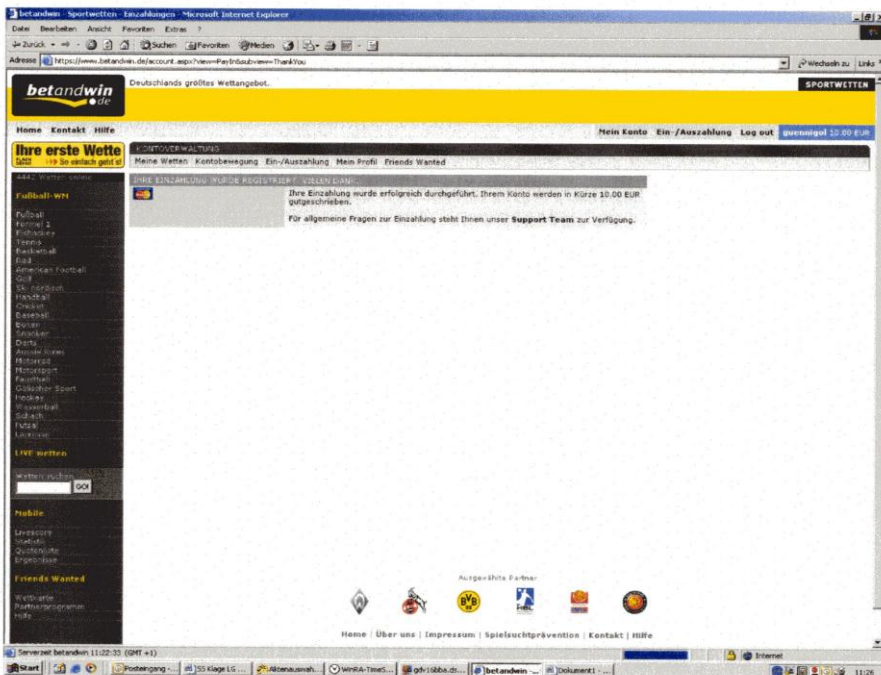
betandwin - Sportwetten - Einzahlungen - Microsoft Internet Explorer

Datei Bearbeiten Ansicht Favoriten Extras ?

Zurück Suchen Favoriten Medien

Adresse https://www.betandwin.de/account.aspx?view=PayIn&subview=ThankYou

Wechseln zu Links

betandwin.de

Deutschlands größtes Wettangebot.

SPORTWETTEN

Home Kontakt Hilfe

Mein Konto Ein-/Auszahlung Log out guennigol 10.00 EUR

Ihre erste Wette
So einfach geht's!

KONTOVERWALTUNG

Meine Wetten Kontobewegung Ein-/Auszahlung Mein Profil Friends Wanted

4442 Wetten online

Fußball-WM

Fußball
Formel 1
Eishockey
Tennis
Basketball
Ski
American Football
Golf
Ski nordisch
Handball
Cricket
Baseball
Boxen
Snooker
Darts
Aussie Rules
Motorrad
Motorsport
Faustball
Gälischer Sport
Hockey
Wasserball
Schach
Futsal
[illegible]

LIVE Wetten

Wetten suchen
GO!

Mobile

Livescore
Statistik
Quotenliste
Ergebnisse

Friends Wanted

Wettbörse
Partnerprogramm
Hilfe

IHRE EINZAHLUNG WURDE REGISTRIERT. VIELEN DANK.

Ihre Einzahlung wurde erfolgreich durchgeführt. Ihrem Konto werden in Kürze 10.00 EUR gutgeschrieben.

Für allgemeine Fragen zur Einzahlung steht Ihnen unser Support Team zur Verfügung.

Ausgewählte Partner

Home | Über uns | Impressum | Spielsuchtprävention | Kontakt | Hilfe

Serverzeit betandwin 11:22:33 (GMT +1)

Internet

Start Posteingang - ... SS Klage LG ... Aktenauswah... WinRA-TimeS... gdv16bba.dr... betandwin - ... Dokument1 - ...

11:26